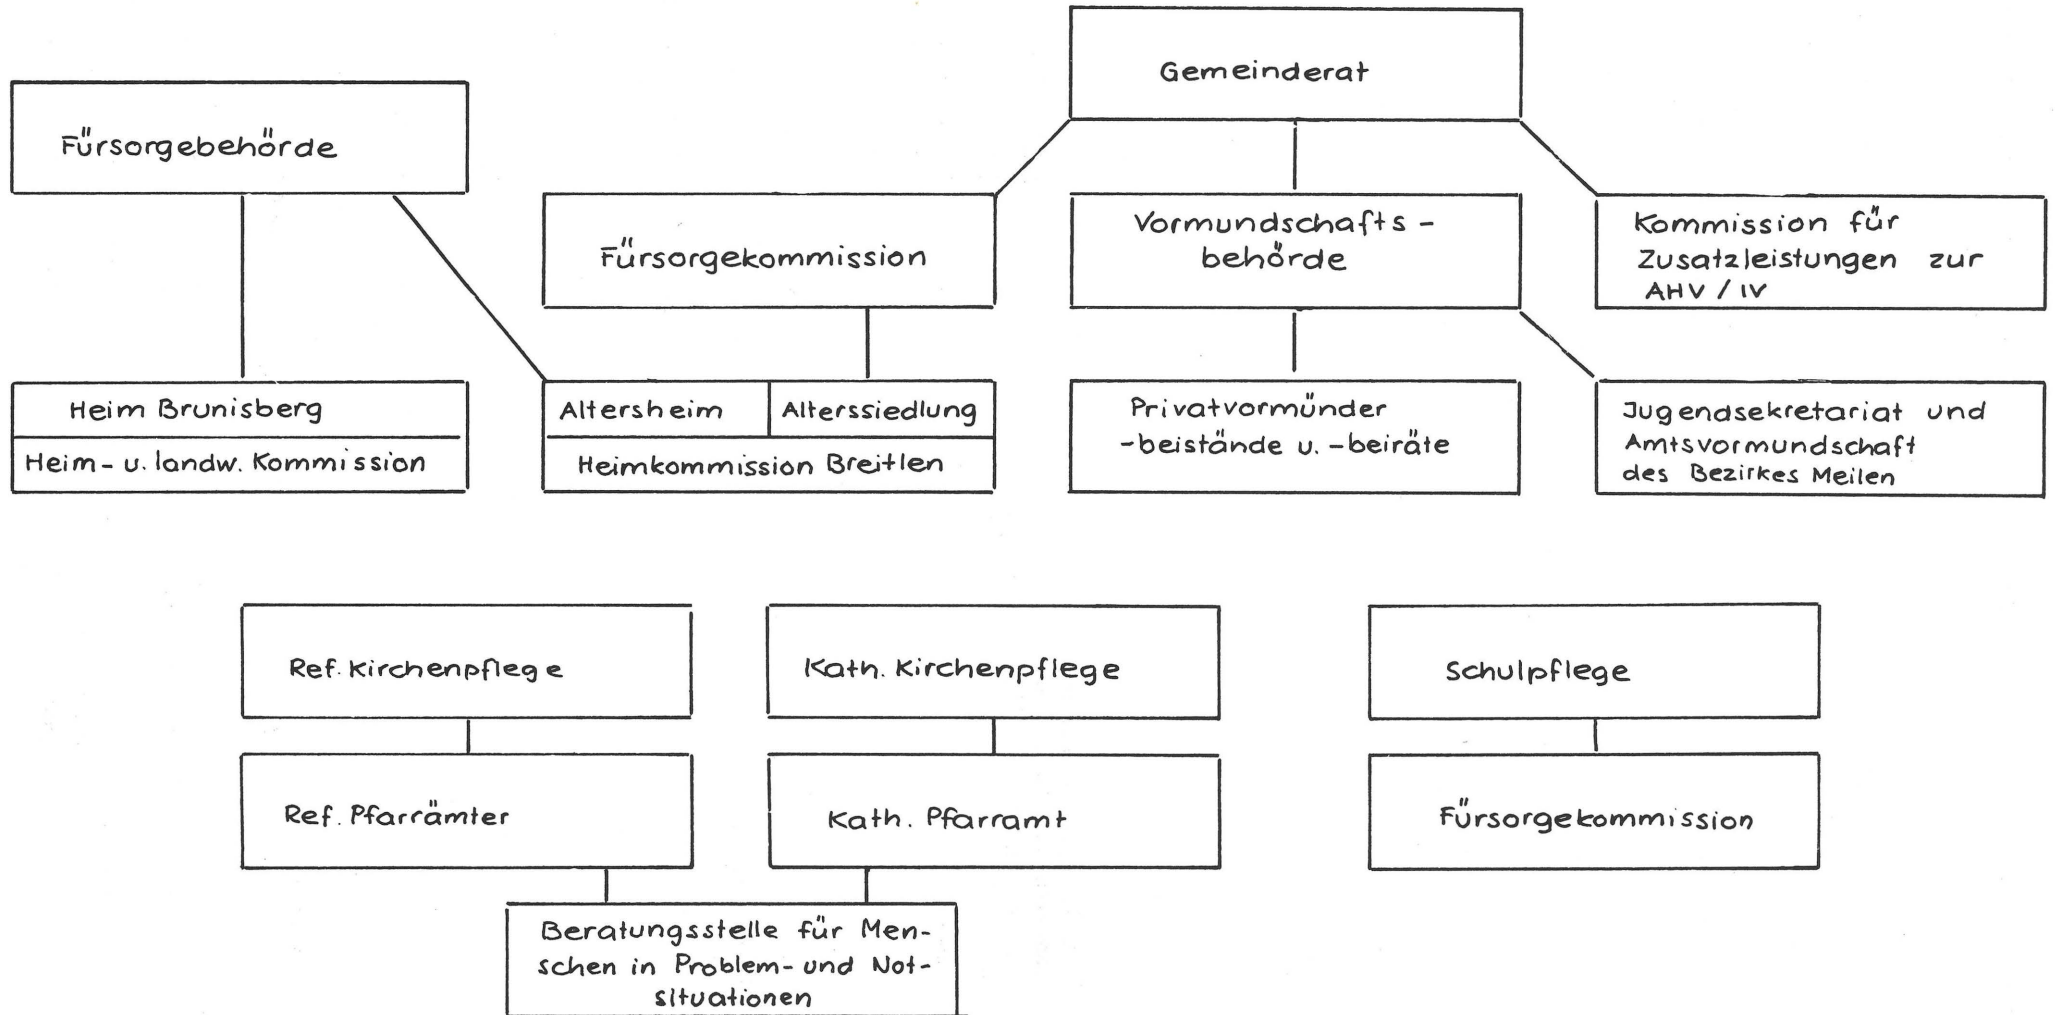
Gemeinderat

Fürsorgebehörde

Fürsorgekommission

Vormundschaftsbehörde

Kommission für Zusatzleistungen zur AHV / IV

Heim Brunisberg

Heim- u. landw. Kommission

Altersheim

Alterssiedlung

Heimkommission Breitlen

Privatvormünder -beistände u. -beiräte

Jugendsekretariat und Amtsvormundschaft des Bezirkes Meilen

Ref. Kirchenpflege

Kath. Kirchenpflege

Schulpflege

Ref. Pfarrämter

Kath. Pfarramt

Fürsorgekommission

Beratungsstelle für Menschen in Problem- und Notsituationen